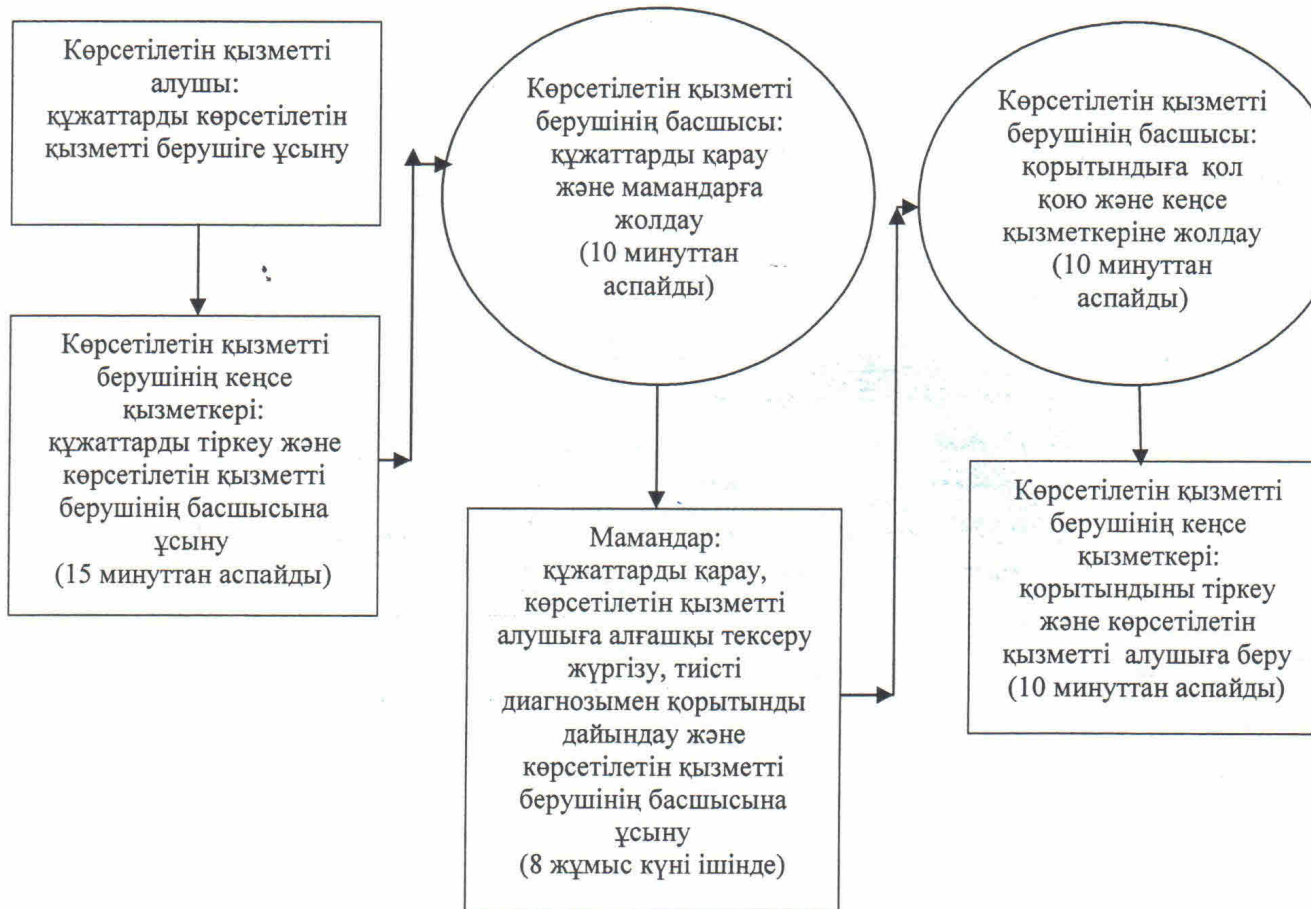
Көрсетілетін қызметті алушы: құжаттарды көрсетілетін қызметті берушіге ұсыну

Көрсетілетін қызметті берушінің кеңсе қызметкері: құжаттарды тіркеу және көрсетілетін қызметті берушінің басшысына ұсыну (15 минуттан аспайды)

Көрсетілетін қызметті берушінің басшысы: құжаттарды қарау және мамандарға жолдау (10 минуттан аспайды)

Мамандар: құжаттарды қарау, көрсетілетін қызметті алушыға алғашқы тексеру жүргізу, тиісті диагнозымен қорытынды дайындау және көрсетілетін қызметті берушінің басшысына ұсыну (8 жұмыс күні ішінде)

Көрсетілетін қызметті берушінің басшысы: қорытындыға қол қою және кеңсе қызметкеріне жолдау (10 минуттан аспайды)

Көрсетілетін қызметті берушінің кеңсе қызметкері: қорытындыны тіркеу және көрсетілетін қызметті алушыға беру (10 минуттан аспайды)